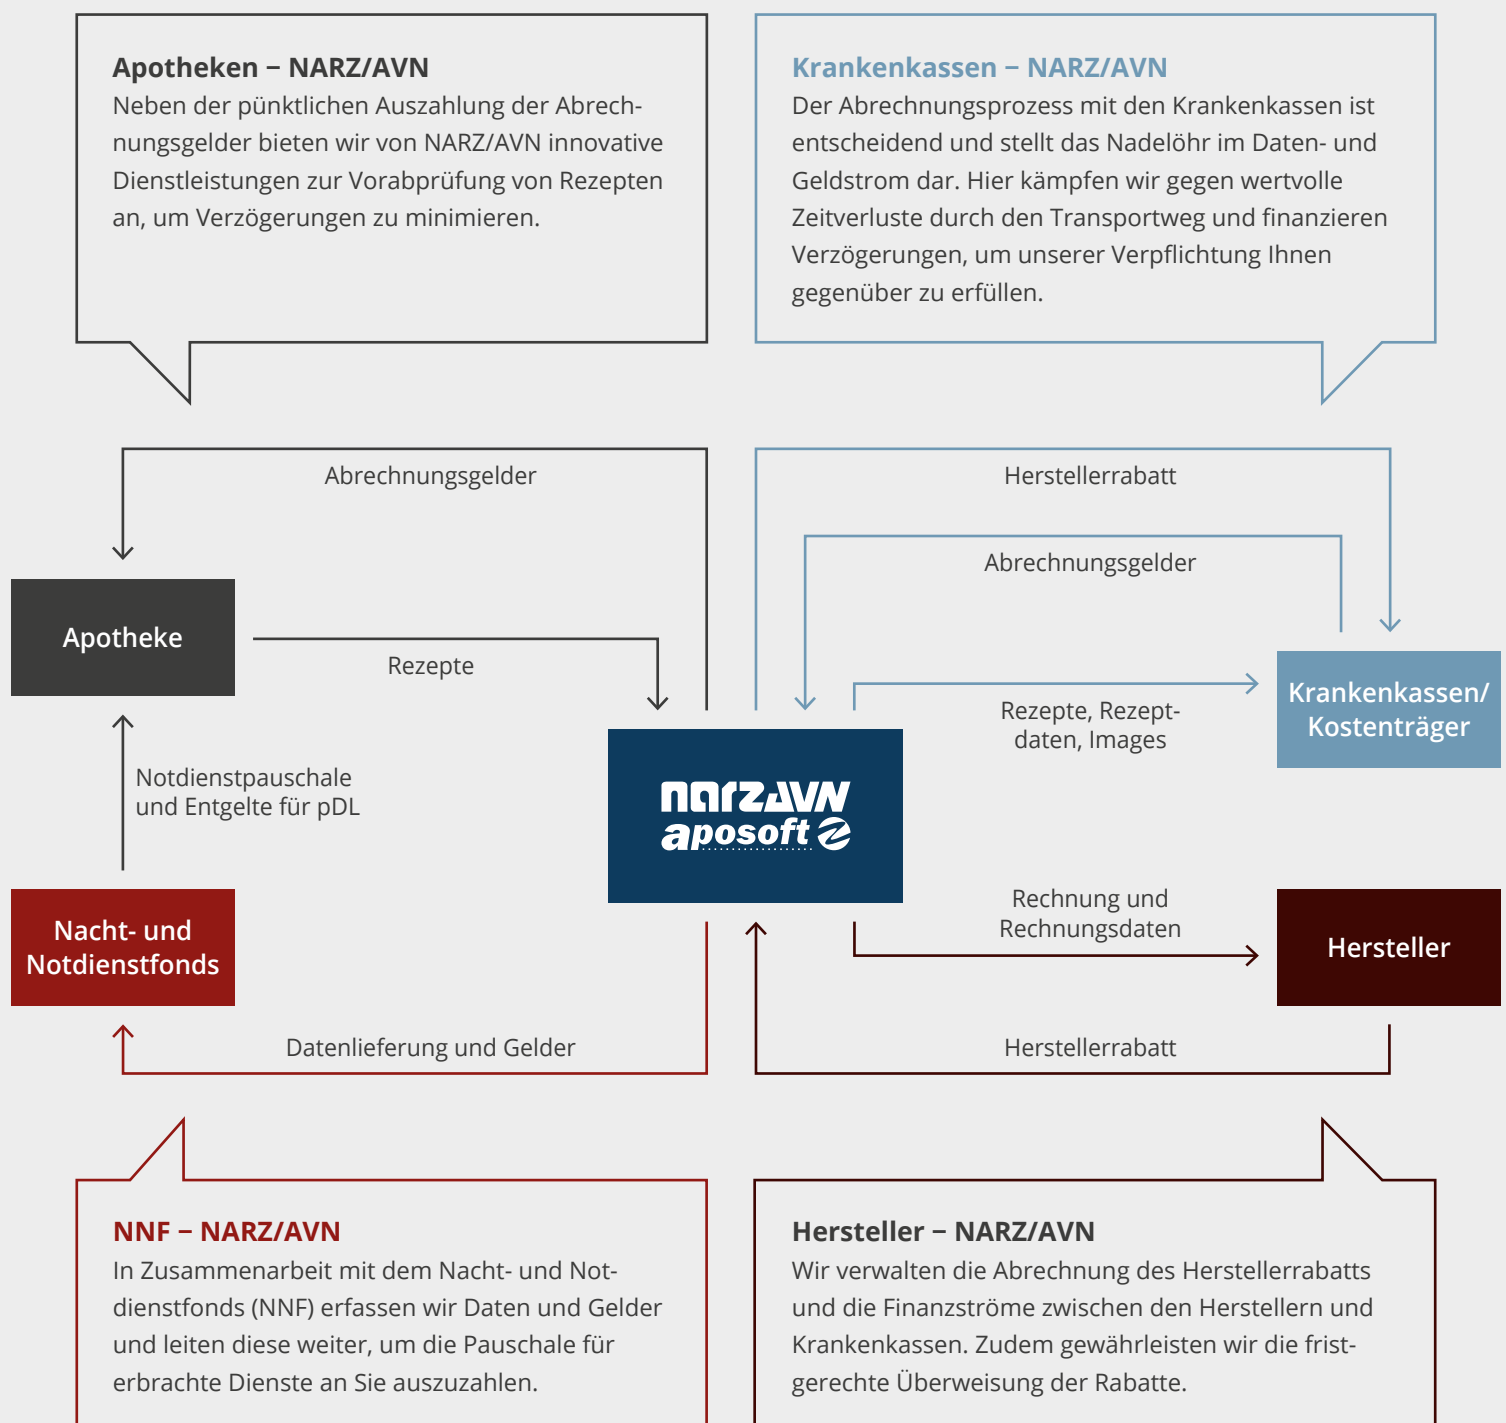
**Apotheken – NARZ/AVN**
Neben der pünktlichen Auszahlung der Abrechnungsgelder bieten wir von NARZ/AVN innovative Dienstleistungen zur Vorabprüfung von Rezepten an, um Verzögerungen zu minimieren.

**Krankenkassen – NARZ/AVN**
Der Abrechnungsprozess mit den Krankenkassen ist entscheidend und stellt das Nadelöhr im Daten- und Geldstrom dar. Hier kämpfen wir gegen wertvolle Zeitverluste durch den Transportweg und finanzieren Verzögerungen, um unserer Verpflichtung Ihnen gegenüber zu erfüllen.

Abrechnungsgelder

Herstellerrabatt

Abrechnungsgelder

Apotheke

Rezepte

Krankenkassen/ Kostenträger

Rezepte, Rezeptdaten, Images

Notdienstpauschale und Entgelte für pDL

narzavn aposoft

Rechnung und Rechnungsdaten

Nacht- und Notdienstfonds

Hersteller

Datenlieferung und Gelder

Herstellerrabatt

**NNF – NARZ/AVN**
In Zusammenarbeit mit dem Nacht- und Notdienstfonds (NNF) erfassen wir Daten und Gelder und leiten diese weiter, um die Pauschale für erbrachte Dienste an Sie auszuzahlen.

**Hersteller – NARZ/AVN**
Wir verwalten die Abrechnung des Herstellerrabatts und die Finanzströme zwischen den Herstellern und Krankenkassen. Zudem gewährleisten wir die fristgerechte Überweisung der Rabatte.